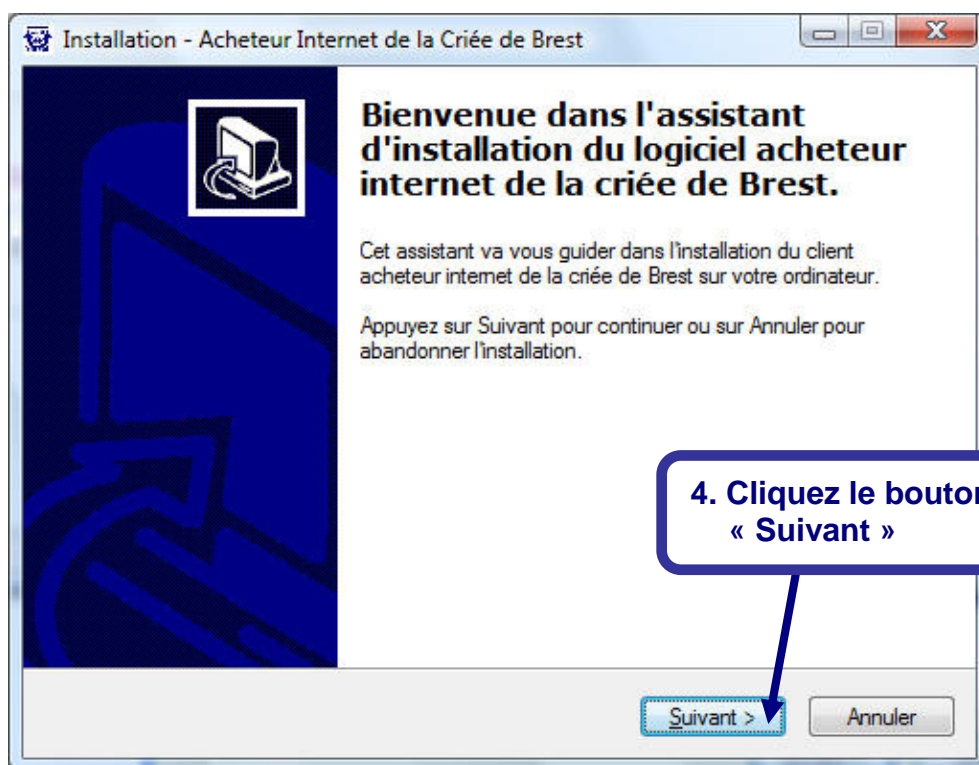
Installation - Acheteur Internet de la Criée de Brest

Bienvenue dans l'assistant d'installation du logiciel acheteur internet de la criée de Brest.

Cet assistant va vous guider dans l'installation du client acheteur internet de la criée de Brest sur votre ordinateur.

Appuyez sur Suivant pour continuer ou sur Annuler pour abandonner l'installation.

4. Cliquez le bouto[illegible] « Suivant »

Suivant >

Annuler